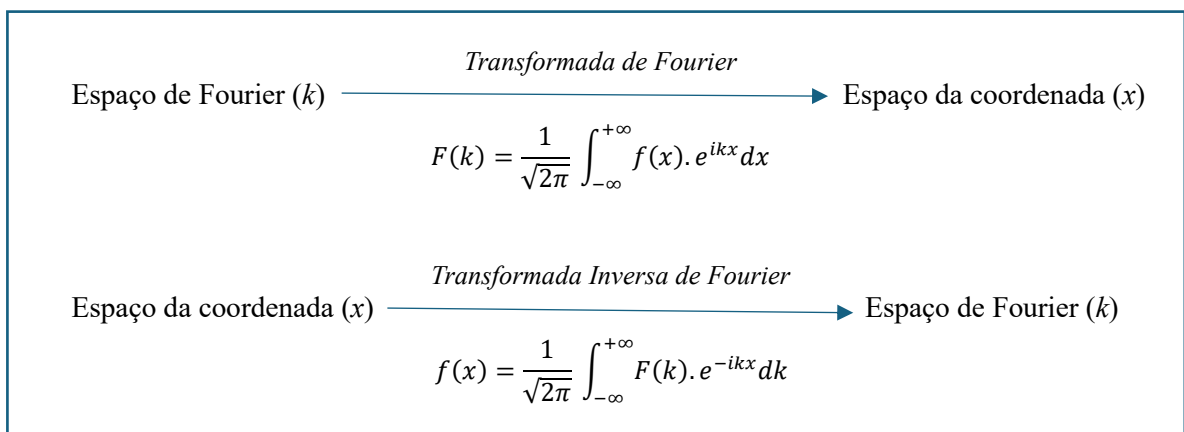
Transformada de Fourier

Espaço de Fourier ($k$) Espaço da coordenada ($x$)

$F(k) = \frac{1}{\sqrt{2\pi}} \int_{-\infty}^{+\infty} f(x).e^{ikx} dx$

Transformada Inversa de Fourier

Espaço da coordenada ($x$) Espaço de Fourier ($k$)

$f(x) = \frac{1}{\sqrt{2\pi}} \int_{-\infty}^{+\infty} F(k).e^{-ikx} dk$